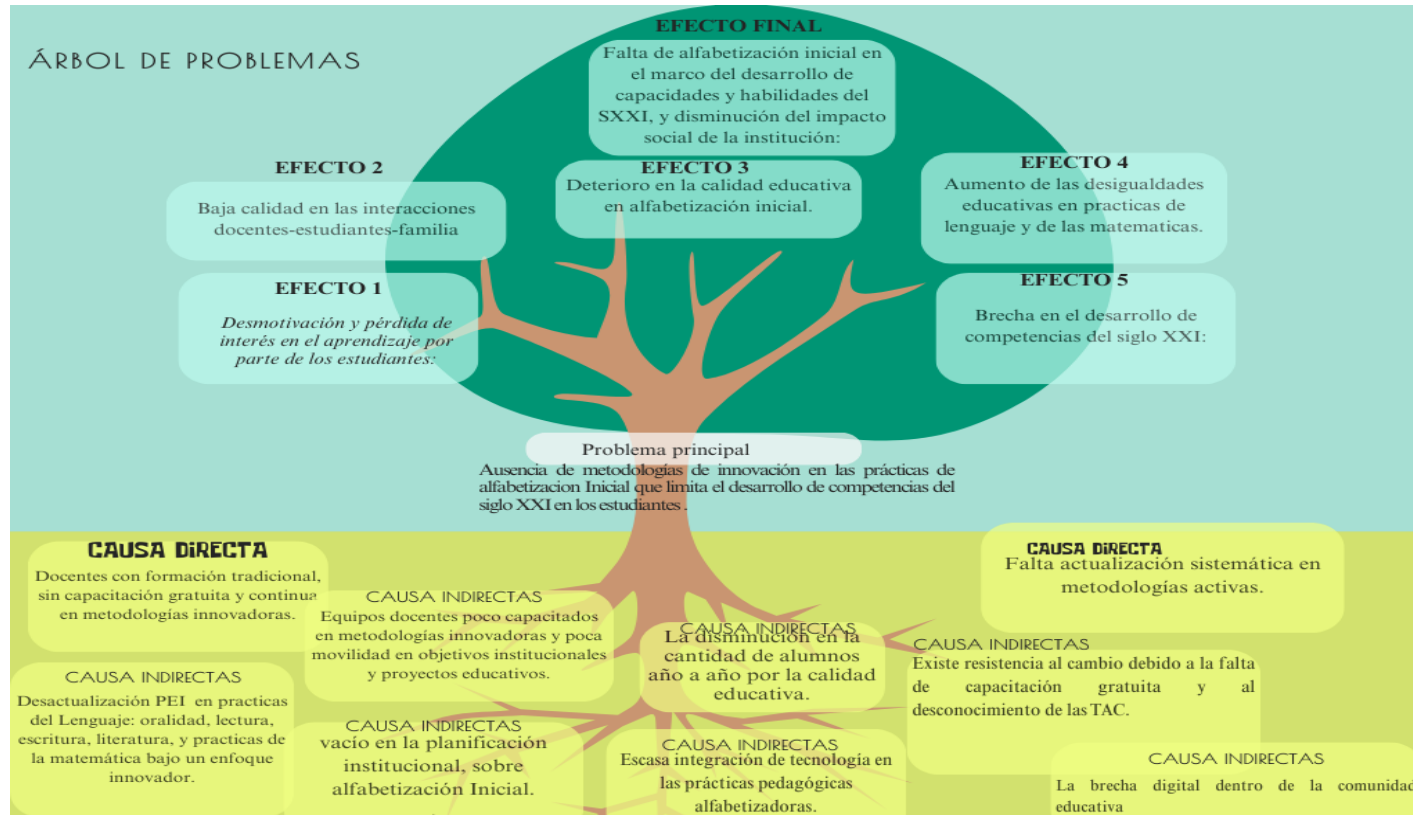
ÁRBOL DE PROBLEMAS

EFECTO FINAL

Falta de alfabetización inicial en el marco del desarrollo de capacidades y habilidades del SXXI, y disminución del impacto social de la institución:

EFECTO 2

Baja calidad en las interacciones docentes-estudiantes-familia

EFECTO 3

Deterioro en la calidad educativa en alfabetización inicial.

EFECTO 4

Aumento de las desigualdades educativas en practicas de lenguaje y de las matematicas.

EFECTO 1

Desmotivación y pérdida de interés en el aprendizaje por parte de los estudiantes:

EFECTO 5

Brecha en el desarrollo de competencias del siglo XXI:

Problema principal

Ausencia de metodologías de innovación en las prácticas de alfabetizacion Inicial que limita el desarrollo de competencias del siglo XXI en los estudiantes .

CAUSA DIRECTA

Docentes con formación tradicional, sin capacitación gratuita y continua en metodologías innovadoras.

CAUSA INDIRECTAS

Equipos docentes poco capacitados en metodologías innovadoras y poca movilidad en objetivos institucionales y proyectos educativos.

CAUSA INDIRECTAS

La disminución en la cantidad de alumnos año a año por la calidad educativa.

CAUSA DIRECTA

Falta actualización sistemática en metodologías activas.

CAUSA INDIRECTAS

Existe resistencia al cambio debido a la falta de capacitación gratuita y al desconocimiento de las TAC.

CAUSA INDIRECTAS

Desactualización PEI en practicas del Lenguaje: oralidad, lectura, escritura, literatura, y practicas de la matemática bajo un enfoque innovador.

CAUSA INDIRECTAS

vacío en la planificación institucional, sobre alfabetización Inicial.

CAUSA INDIRECTAS

Escasa integración de tecnología en las prácticas pedagógicas alfabetizadoras.

CAUSA INDIRECTAS

La brecha digital dentro de la comunidad educativa